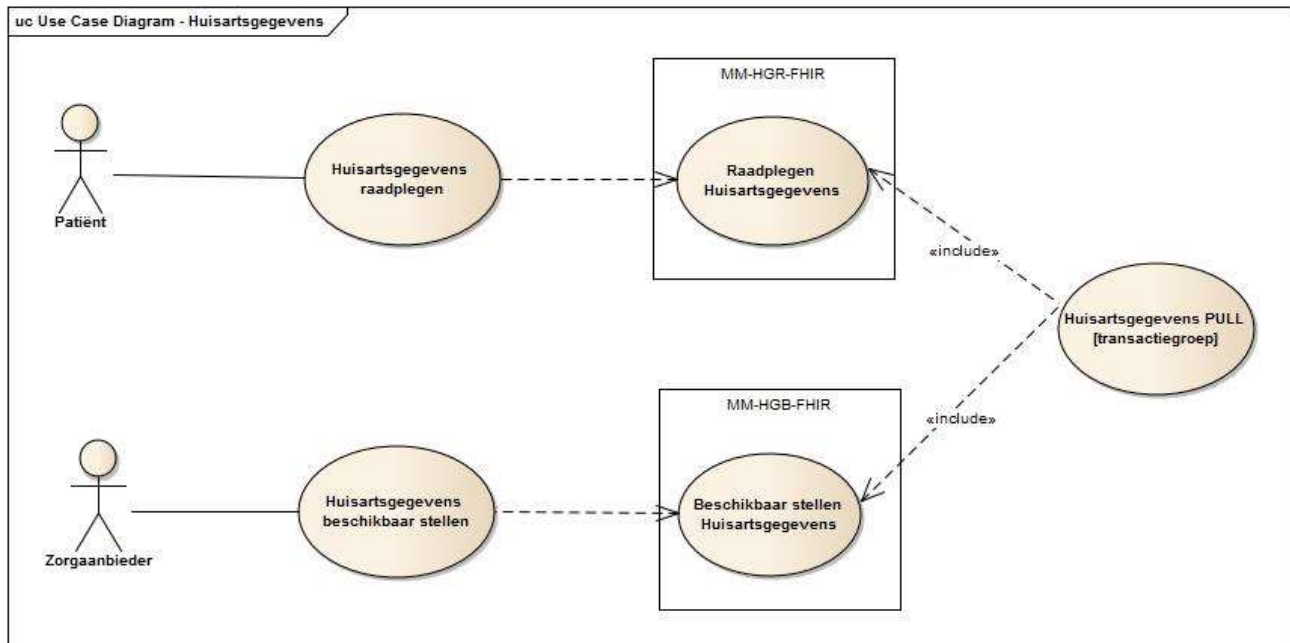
uc Use Case Diagram - Huisartsgegevens

Patiënt

Huisartsgegevens raadplegen

MM-HGR-FHIR

Raadplegen Huisartsgegevens

«include»

Huisartsgegevens PULL [transactiegroep]

MM-HGB-FHIR

«include»

Zorgaanbieder

Huisartsgegevens beschikbaar stellen

Beschikbaar stellen Huisartsgegevens